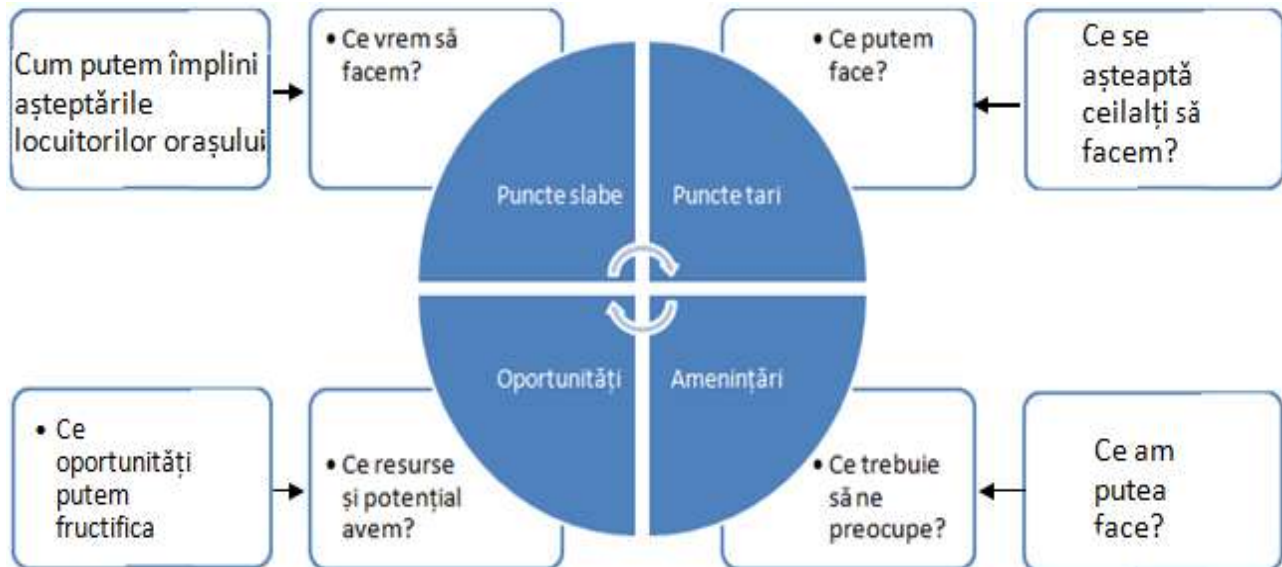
Cum putem împlini așteptările locuitorilor orașului

• Ce vrem să facem?

Puncte slabe

Puncte tari

• Ce putem face?

Ce se așteaptă ceilalți să facem?

Oportunități

Amenințări

• Ce oportunități putem fructifica

• Ce resurse și potențial avem?

• Ce trebuie să ne preocupe?

Ce am putea face?